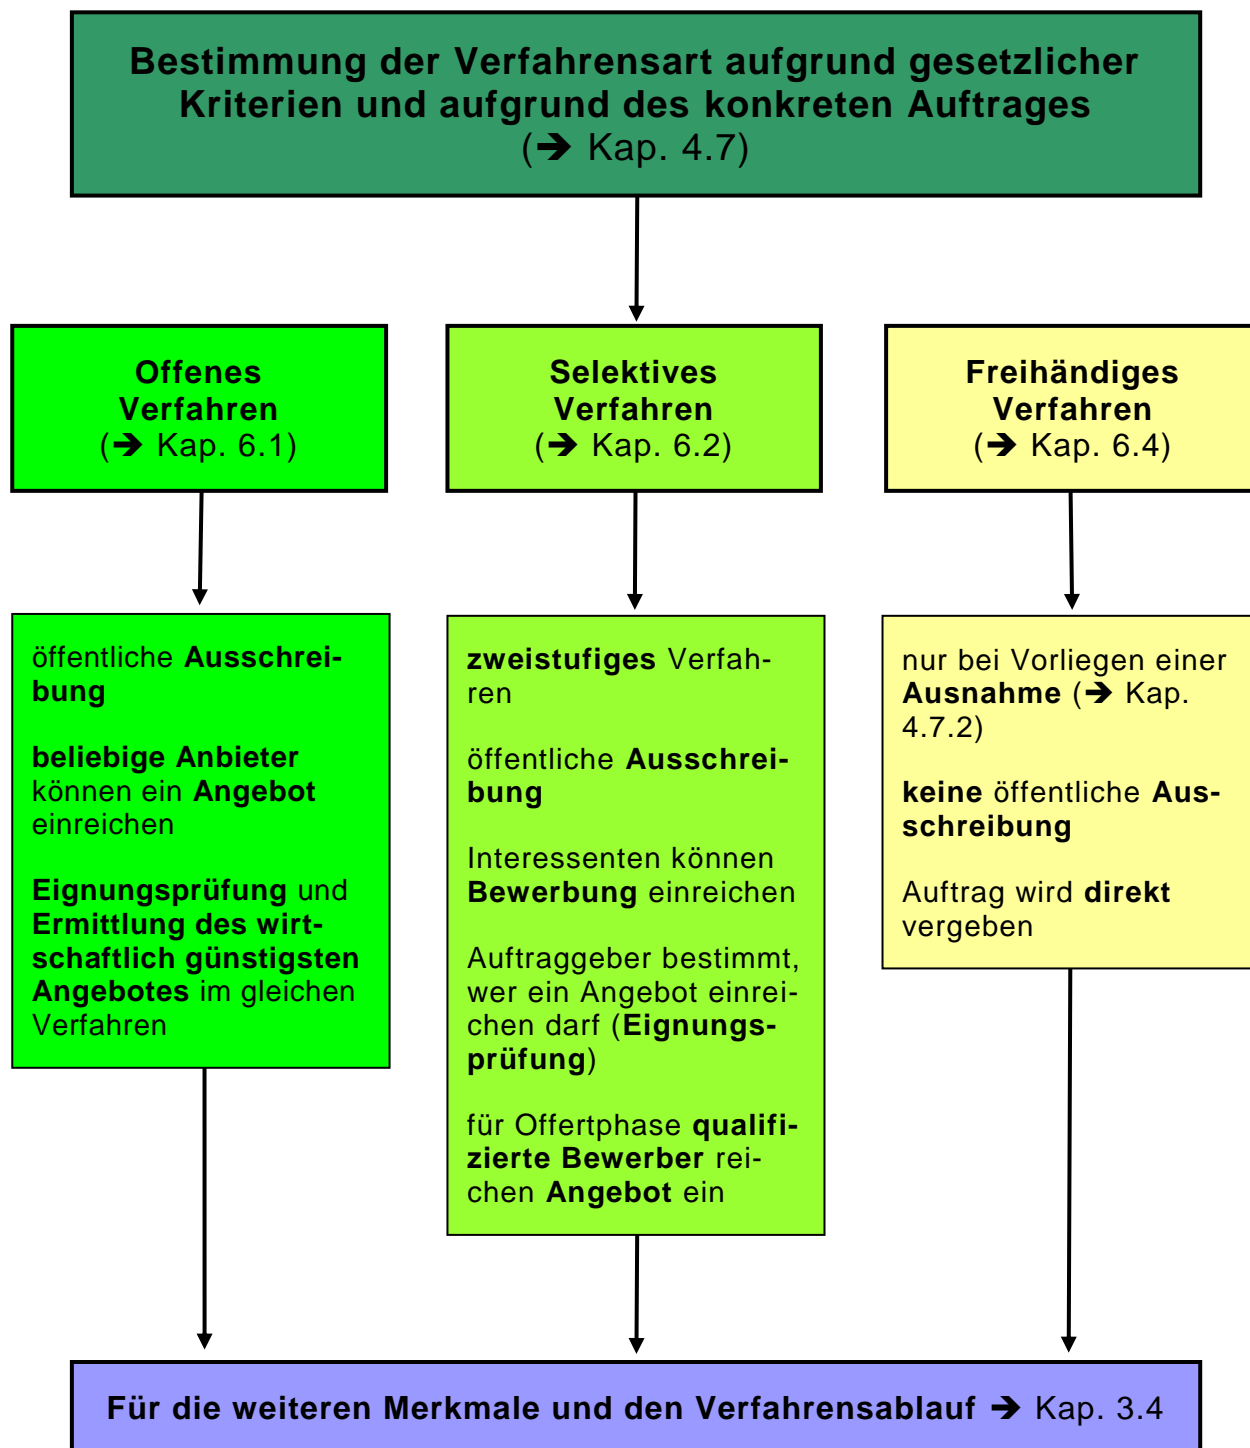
Bestimmung der Verfahrensart aufgrund gesetzlicher Kriterien und aufgrund des konkreten Auftrages (➔ Kap. 4.7)

Offenes Verfahren (➔ Kap. 6.1)

Selektives Verfahren (➔ Kap. 6.2)

Freihändiges Verfahren (➔ Kap. 6.4)

öffentliche Ausschreibung

beliebige Anbieter können ein Angebot einreichen

Eignungsprüfung und Ermittlung des wirtschaftlich günstigsten Angebotes im gleichen Verfahren

zweistufiges Verfahren

öffentliche Ausschreibung

Interessenten können Bewerbung einreichen

Auftraggeber bestimmt, wer ein Angebot einreichen darf (Eignungsprüfung)

für Offertphase qualifizierte Bewerber reichen Angebot ein

nur bei Vorliegen einer Ausnahme (➔ Kap. 4.7.2)

keine öffentliche Ausschreibung

Auftrag wird direkt vergeben

Für die weiteren Merkmale und den Verfahrensablauf ➔ Kap. 3.4